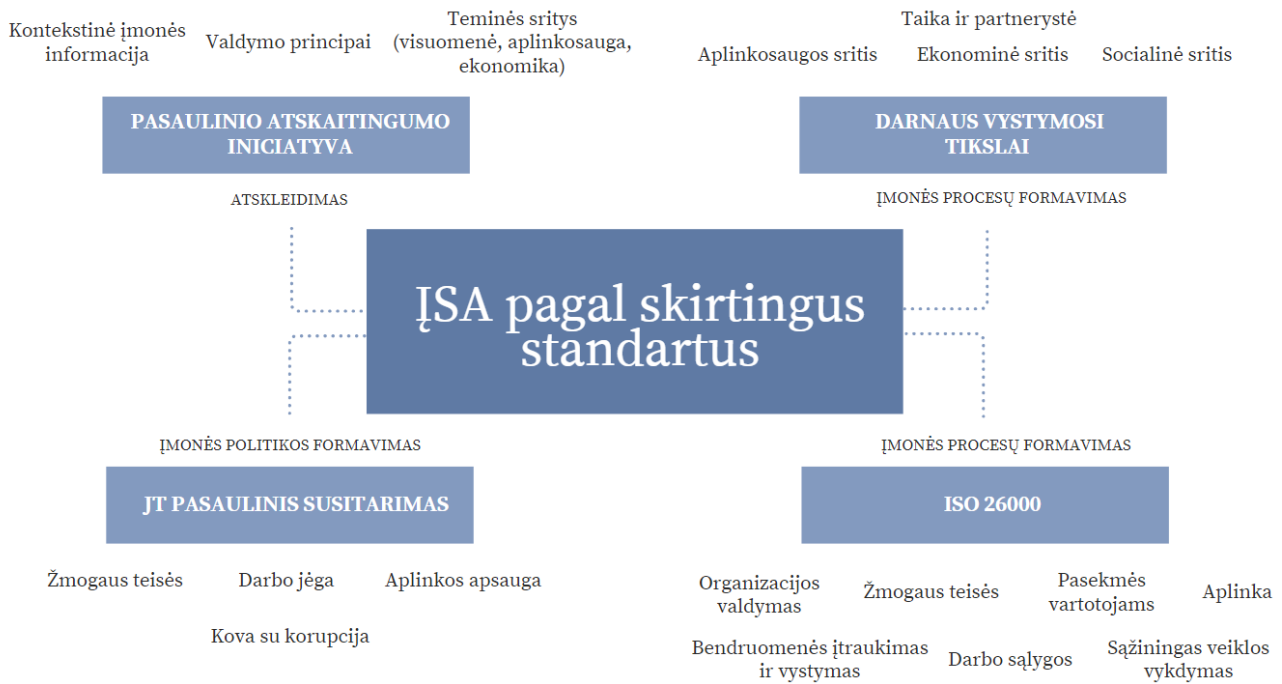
Kontekstinė įmonės informacija

Valdymo principai

Teminės sritys (visuomenė, aplinkosauga, ekonomika)

PASAULINIO ATSKAITINGUMO INICIATYVA

ATSKLEIDIMAS

Taika ir partnerystė

Aplinkosaugos sritis

Ekonominė sritis

Socialinė sritis

DARNAUS VYSTYMOSI TIKSLAI

ĮMONĖS PROCESŲ FORMAVIMAS

ĮSA pagal skirtingus standartus

ĮMONĖS POLITIKOS FORMAVIMAS

JT PASAULINIS SUSITARIMAS

Žmogaus teisės

Darbo jėga

Aplinkos apsauga

Kova su korupcija

ĮMONĖS PROCESŲ FORMAVIMAS

ISO 26000

Organizacijos valdymas

Žmogaus teisės

Pasekmės vartotojams

Aplinka

Bendruomenės įtraukimas ir vystymas

Darbo sąlygos

Sąžiningas veiklos vykdymas